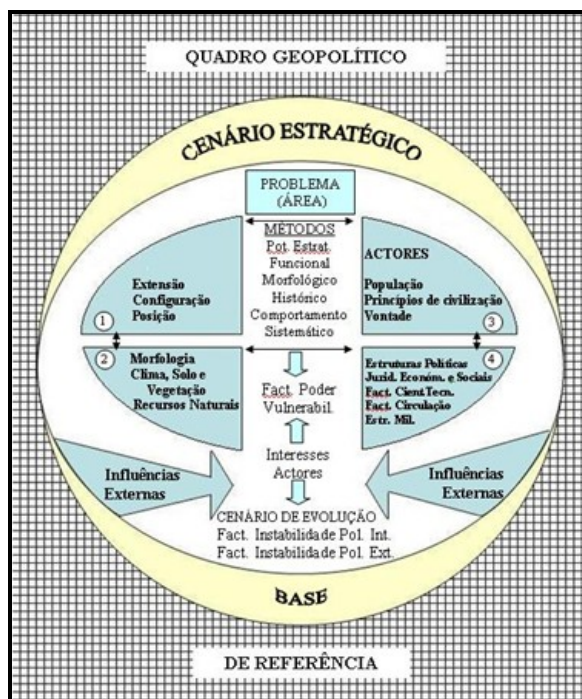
QUADRO GEOPOLÍTICO

CENÁRIO ESTRATÉGICO

PROBLEMA (ÁREA)

MÉTODOS
Pot. Estrat.
Funcional
Morfológico
Histórico
Comportamento
Sistemático

Extensão
Configuração
Posição

1

2

Morfologia
Clima, Solo e Vegetação
Recursos Naturais

ACTORES

População
Princípios de civilização
Vontade

3

4

Estruturas Políticas
Jurid. Económ. e Sociais
Fact. Cient.Tecn.
Fact. Circulação
Estr. Mil.

Fact. Poder
Vulnerabil.

Interesses
Actores

Influências Externas

Influências Externas

CENÁRIO DE EVOLUÇÃO
Fact. Instabilidade Pol. Int.
Fact. Instabilidade Pol. Ext.

BASE

DE REFERÊNCIA